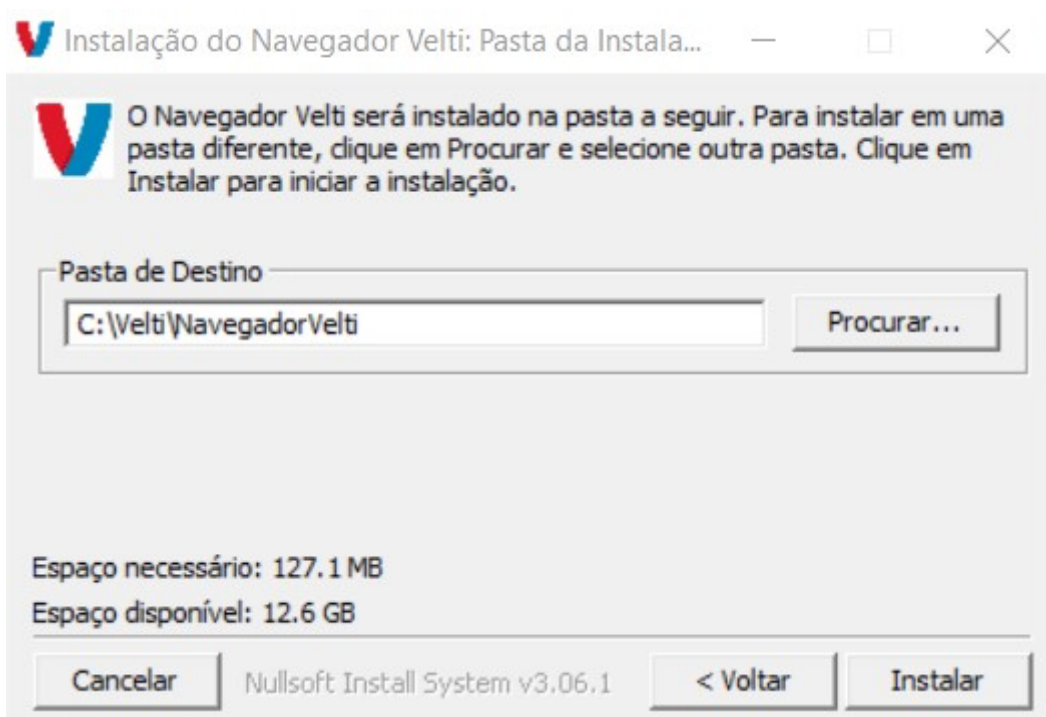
Instalação do Navegador Velti: Pasta da Instala...

O Navegador Velti será instalado na pasta a seguir. Para instalar em uma pasta diferente, clique em Procurar e selecione outra pasta. Clique em Instalar para iniciar a instalação.

Pasta de Destino

C:\Velti\NavegadorVelti

Procurar...

Espaço necessário: 127.1 MB

Espaço disponível: 12.6 GB

Cancelar

Nullsoft Install System v3.06.1

< Voltar

Instalar